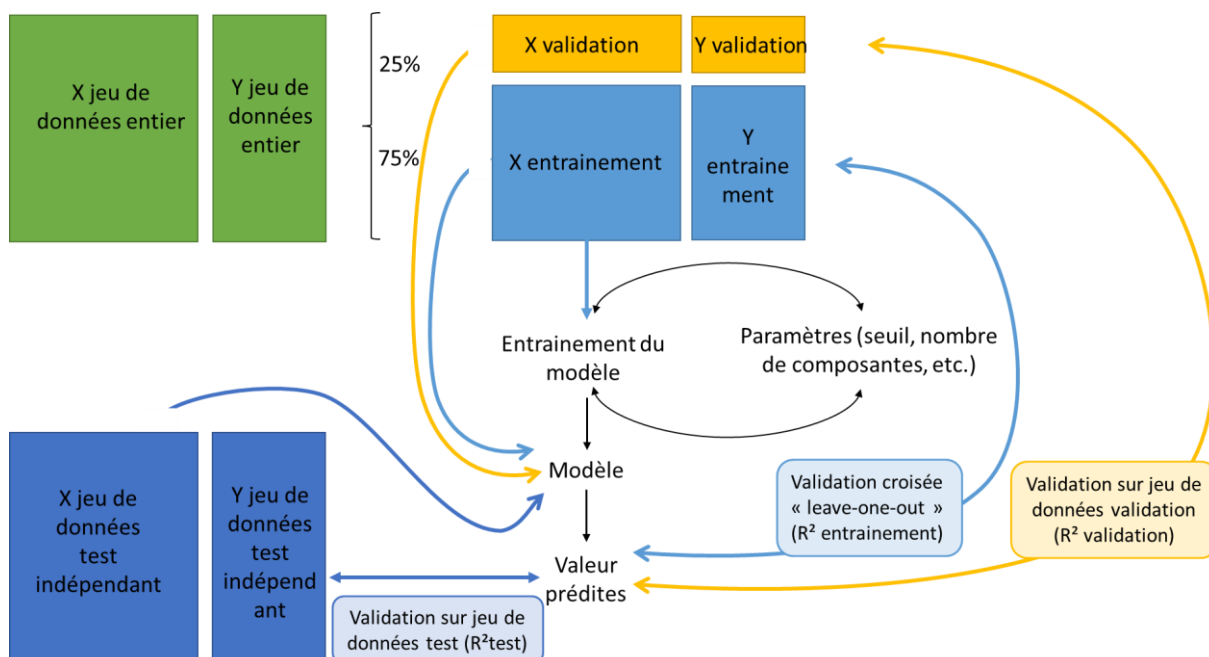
X jeu de données entier

Y jeu de données entier

25%

75%

X validation

Y validation

X entrainement

Y entraine ment

Entrainement du modèle

Paramètres (seuil, nombre de composantes, etc.)

Modèle

Valeur prédites

Validation croisée « leave-one-out » (R² entrainement)

Validation sur jeu de données validation (R² validation)

X jeu de données test indépendant

Y jeu de données test indépend ant

Validation sur jeu de données test (R²test)